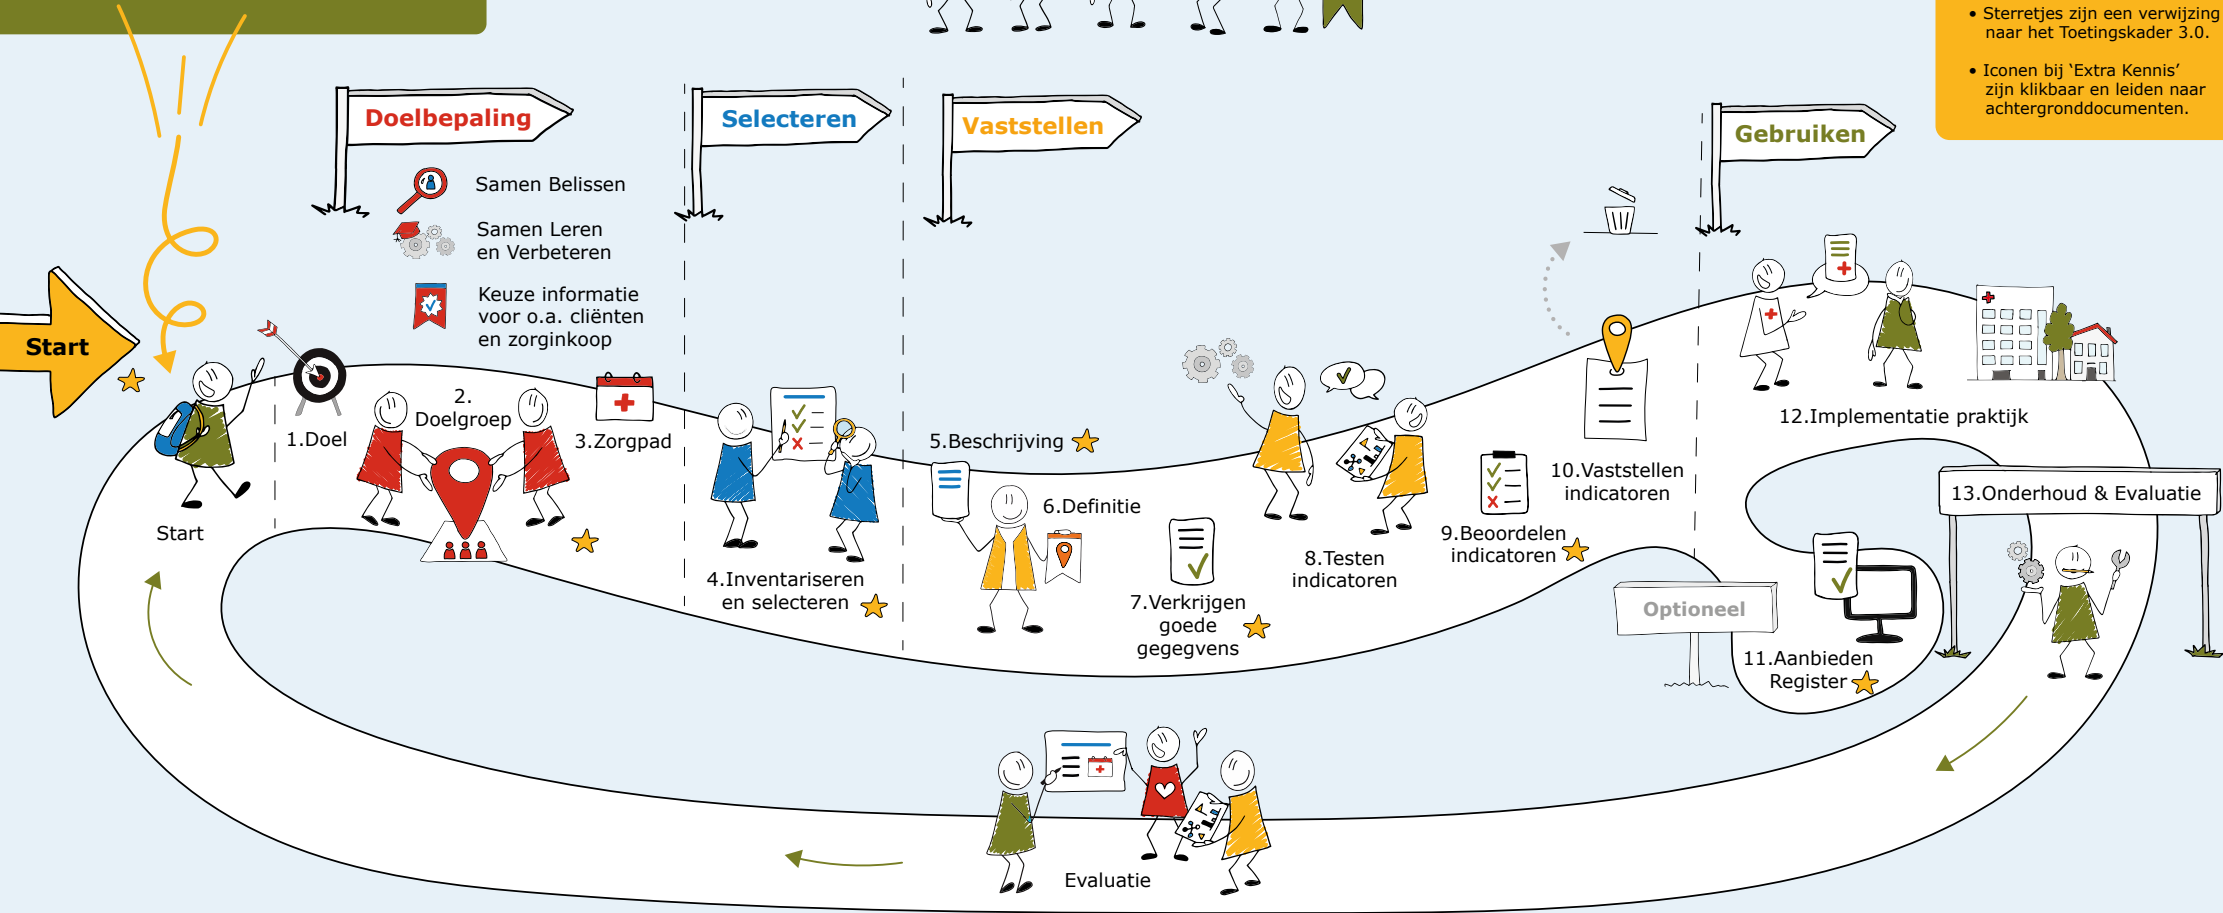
• Sterretjes zijn een verwijzing naar het Toetingskader 3.0.

• Iconen bij 'Extra Kennis' zijn klikbaar en leiden naar achtergronddocumenten.

Doelbepaling

Selecteren

Vaststellen

Gebruiken

Samen Belissen

Samen Leren en Verbeteren

Keuze informatie voor o.a. cliënten en zorginkoop

Start

Start

1.Doel

2. Doelgroep

3.Zorgpad

4.Inventariseren en selecteren

5.Beschrijving

6.Definitie

7.Verkrijgen goede gegevens

8.Testen indicatoren

9.Beoordelen indicatoren

10.Vaststellen indicatoren

11.Aanbieden Register

Optioneel

12.Implementatie praktijk

13.Onderhoud & Evaluatie

Evaluatie